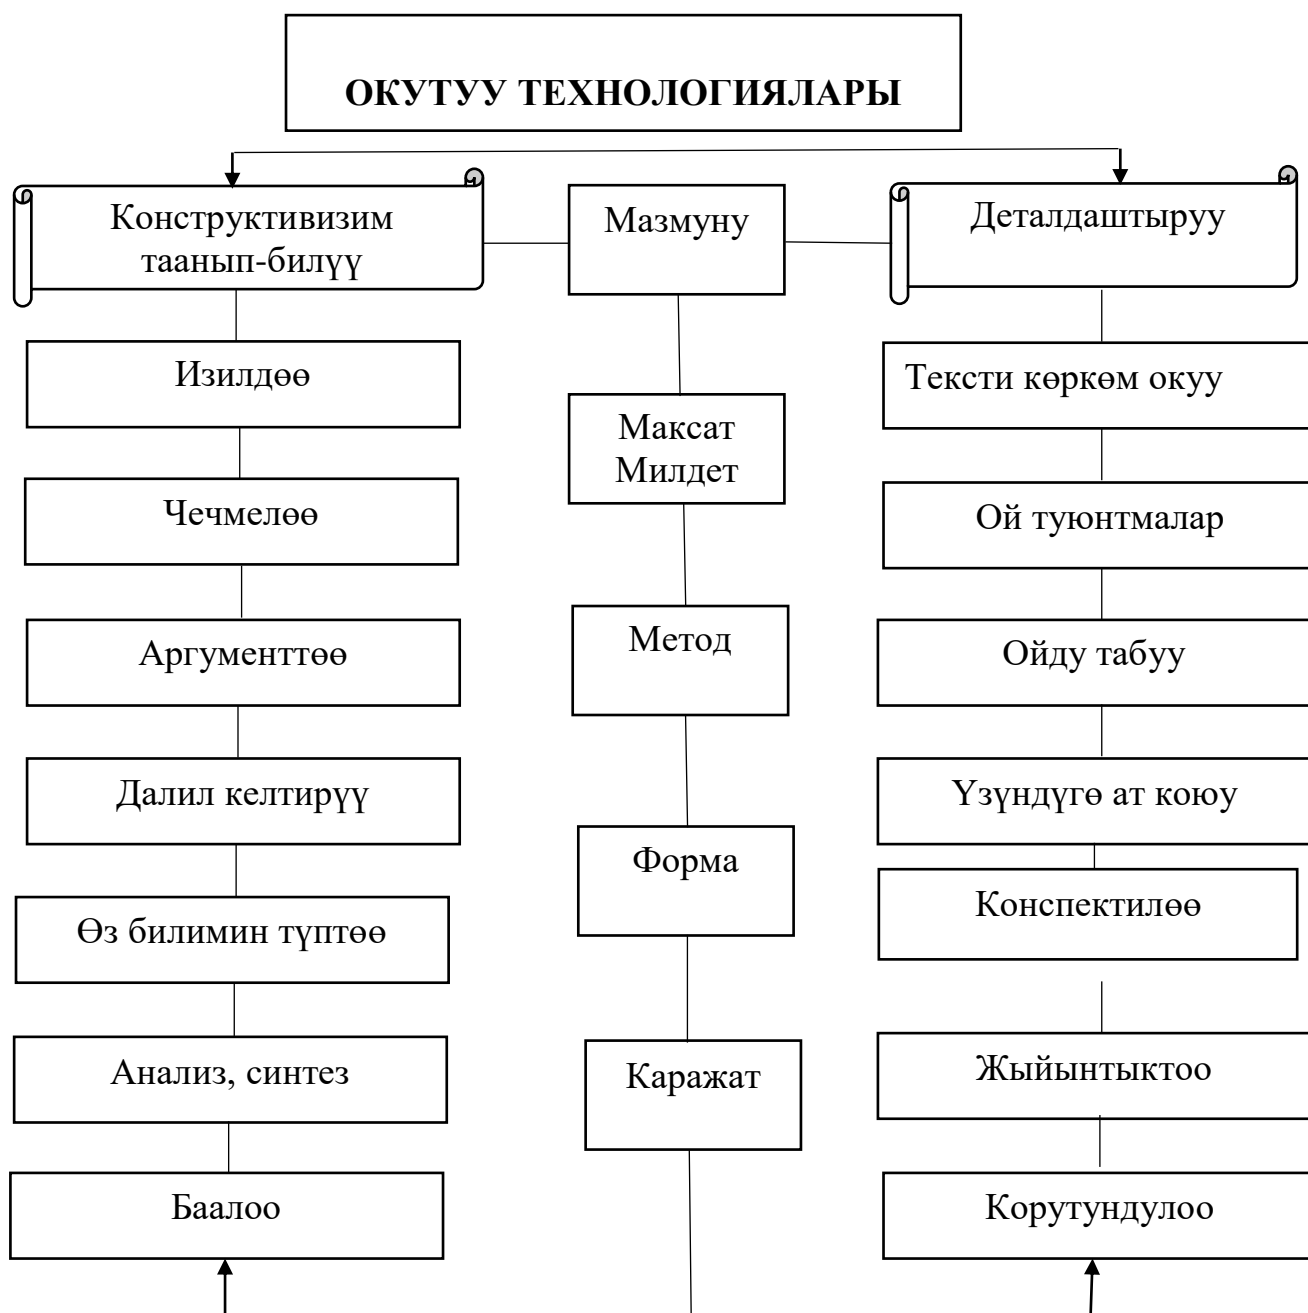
ОКУТУУ ТЕХНОЛОГИЯЛАРЫ

Конструктивизим таанып-билүү

Мазмуну

Деталдаштыруу

Изилдөө

Максат Милдет

Тексти көркөм окуу

Чечмелөө

Ой туюнтмалар

Аргументтөө

Метод

Ойду табуу

Далил келтирүү

Үзүндүгө ат коюу

Форма

Конспектилөө

Өз билимин түптөө

Анализ, синтез

Каражат

Жыйынтыктоо

Баалоо

Корутундулоо